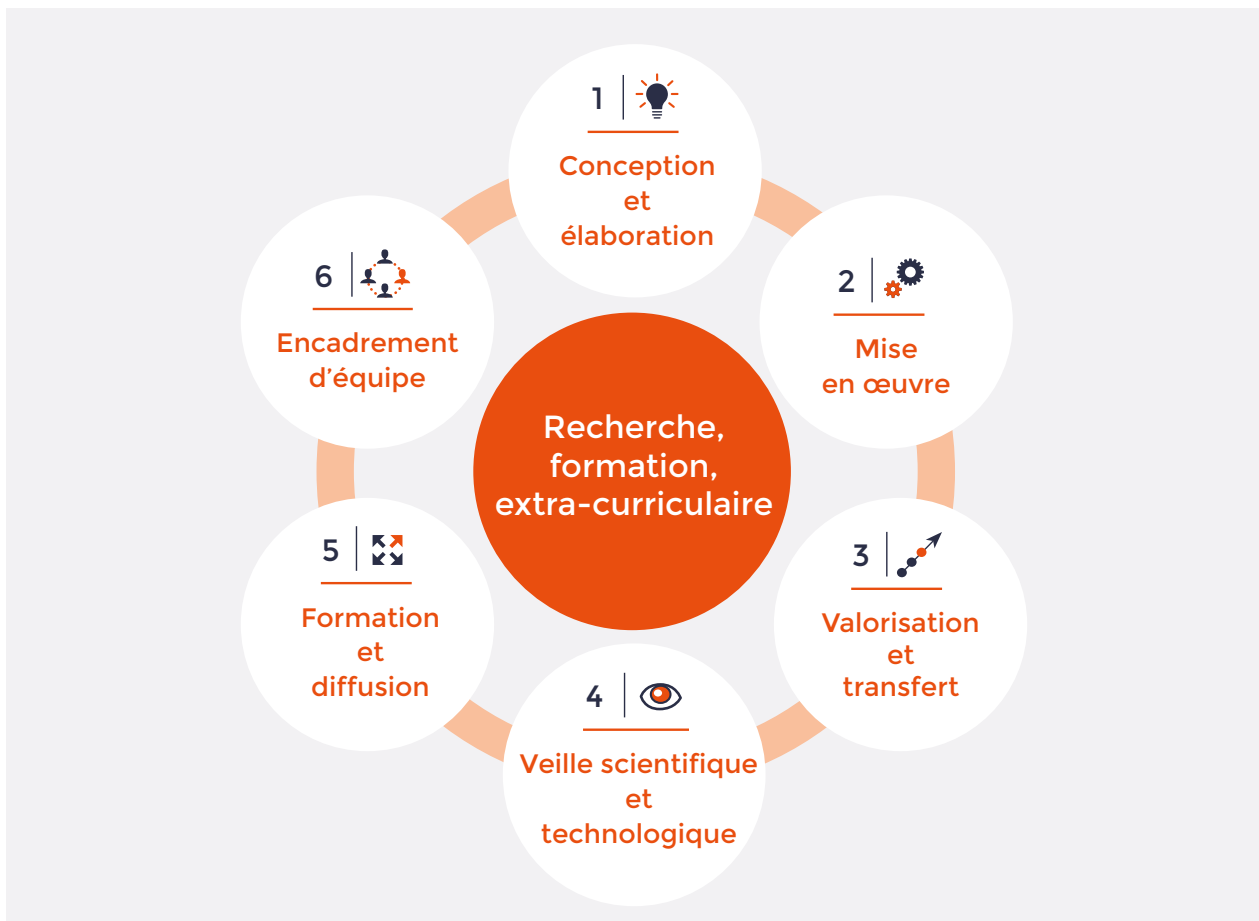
1

Conception et élaboration

2

Mise en œuvre

6

Encadrement d'équipe

Recherche, formation, extra-curriculaire

5

Formation et diffusion

3

Valorisation et transfert

4

Veille scientifique et technologique